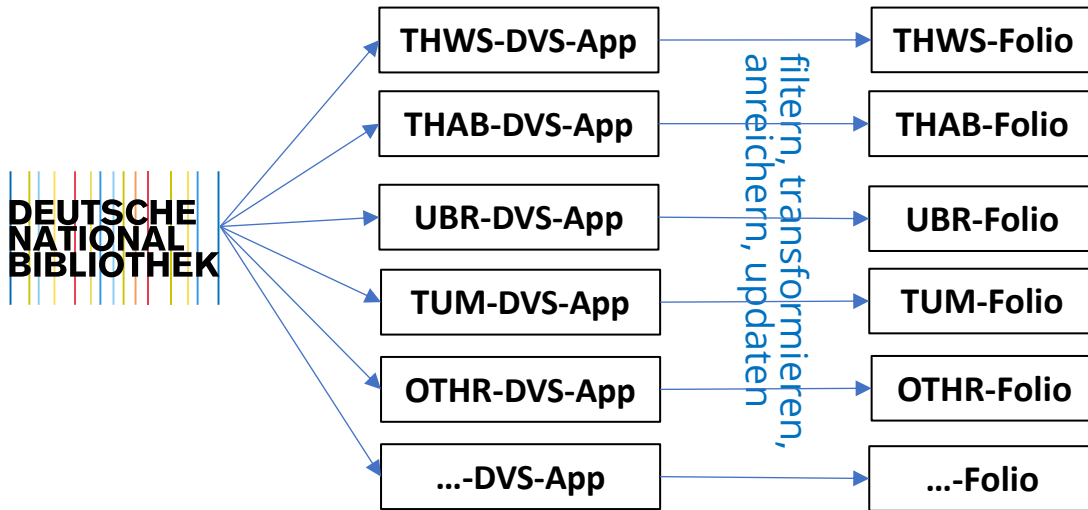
DEUTSCHE NATIONAL BIBLIOTHEK

THWS-DVS-App
THAB-DVS-App
UBR-DVS-App
TUM-DVS-App
OTHR-DVS-App
…-DVS-App

filtern, transformieren, anreichern, updaten

THWS-Folio
THAB-Folio
UBR-Folio
TUM-Folio
OTHR-Folio
…-Folio